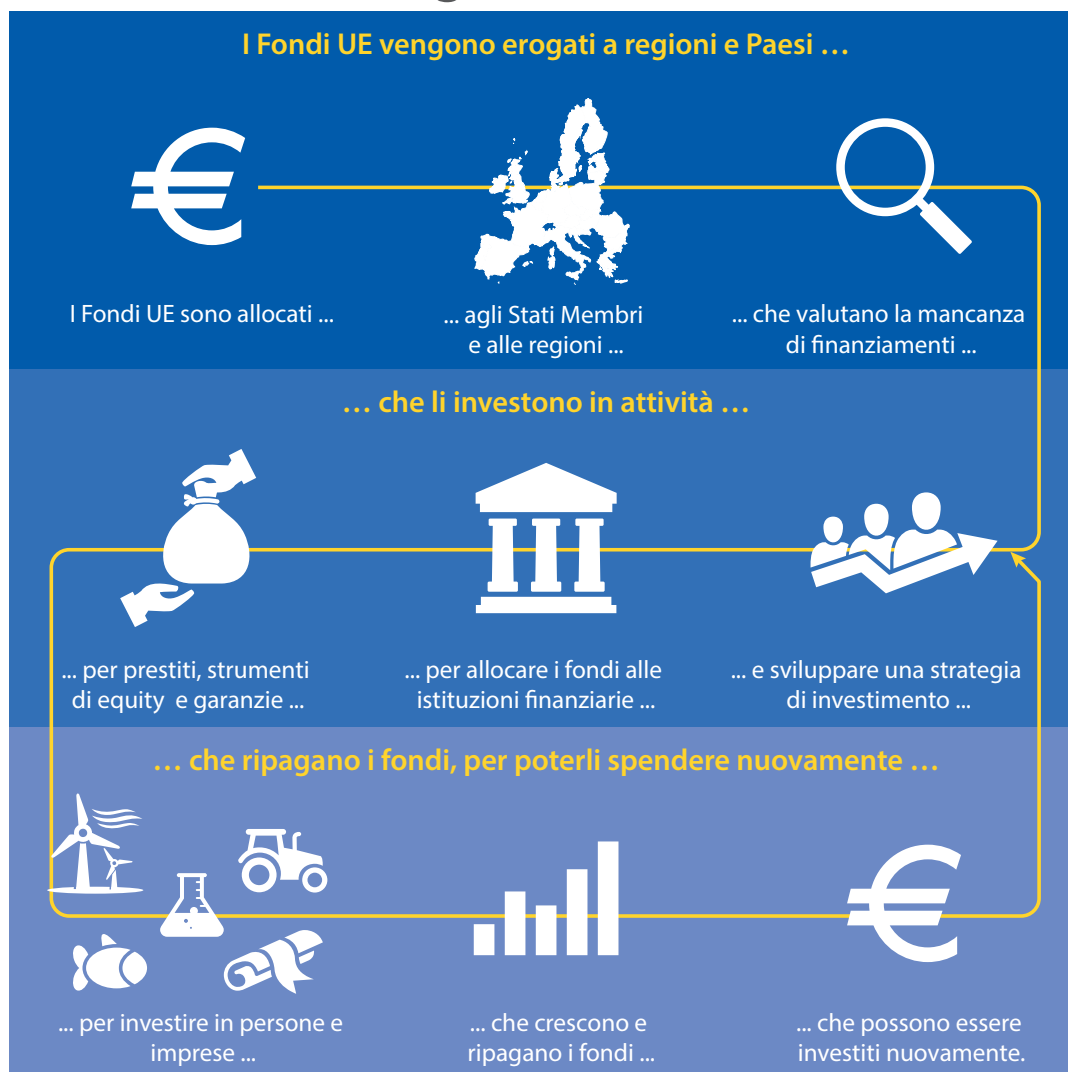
I Fondi UE vengono erogati a regioni e Paesi …

I Fondi UE sono allocati ...

... agli Stati Membri e alle regioni ...

... che valutano la mancanza di finanziamenti ...

… che li investono in attività …

... per prestiti, strumenti di equity e garanzie ...

... per allocare i fondi alle istituzioni finanziarie ...

... e sviluppare una strategia di investimento ...

… che ripagano i fondi, per poterli spendere nuovamente …

... per investire in persone e imprese ...

... che crescono e ripagano i fondi ...

... che possono essere investiti nuovamente.